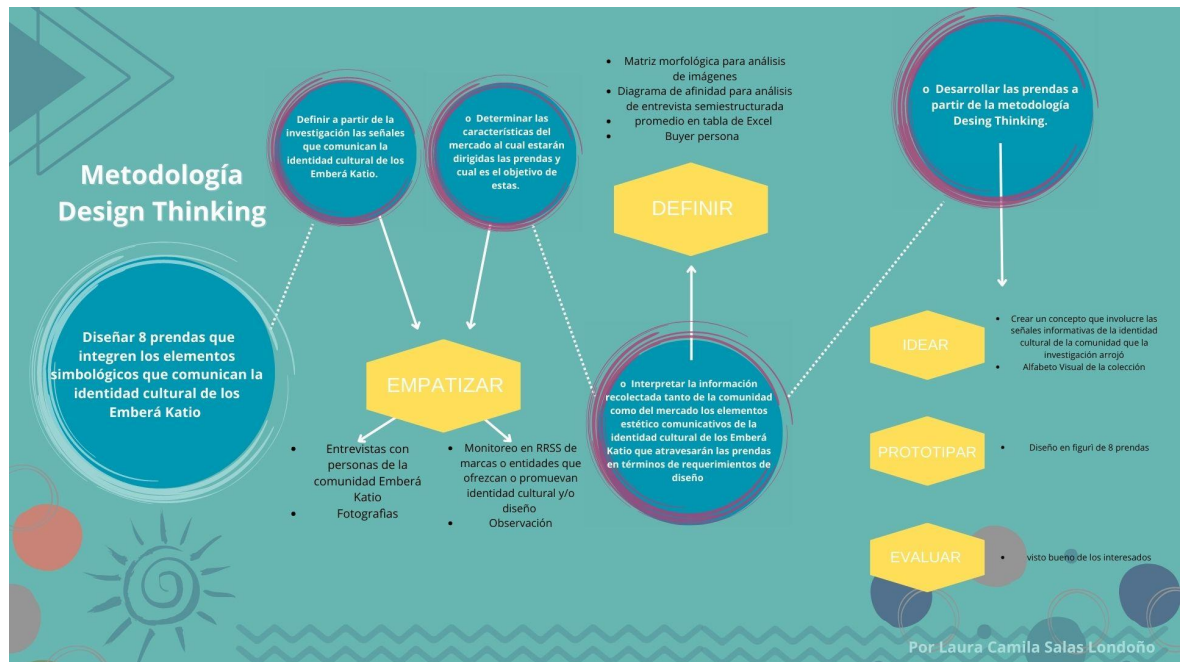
Metodología Design Thinking

Definir a partir de la investigación las señales que comunican la identidad cultural de los Emberá Katio.

o Determinar las características del mercado al cual estarán dirigidas las prendas y cual es el objetivo de estas.

• Matriz morfológica para análisis de imágenes
• Diagrama de afinidad para análisis de entrevista semiestructurada
• promedio en tabla de Excel
• Buyer persona

DEFINIR

o Desarrollar las prendas a partir de la metodología Desing Thinking.

Diseñar 8 prendas que integren los elementos simbológicos que comunican la identidad cultural de los Emberá Katio

EMPATIZAR

• Entrevistas con personas de la comunidad Emberá Katio
• Fotografias

• Monitoreo en RRSS de marcas o entidades que ofrezcan o promuevan identidad cultural y/o diseño
• Observación

o Interpretar la información recolectada tanto de la comunidad como del mercado los elementos estético comunicativos de la identidad cultural de los Emberá Katio que atravesarán las prendas en términos de requerimientos de diseño

IDEAR

• Crear un concepto que involucre las señales informativas de la identidad cultural de la comunidad que la investigación arrojó
• Alfabeto Visual de la colección

PROTOTIPAR

• Diseño en figurí de 8 prendas

EVALUAR

• visto bueno de los interesados

Por Laura Camila Salas Londoño